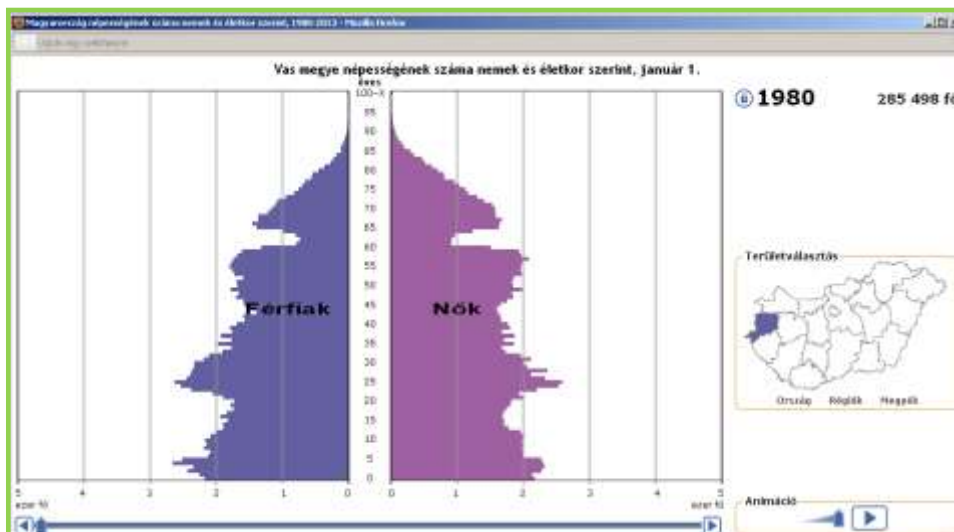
Magyarország népességének száma nemek és életkor szerint, 1980-2013 - Mozilla Firefox

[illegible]

Vas megye népességének száma nemek és életkor szerint, január 1.

éves
100–X
95
90
85
80
75
70
65
60
55
50
45
40
35
30
25
20
15
10
5
0

Férfiak

Nők

5
ezer fő
4
3
2
1
0

0
1
2
3
4
5
ezer fő

1980

285 498 fő

Területválasztás

Ország Régiók Megyék

Animáció